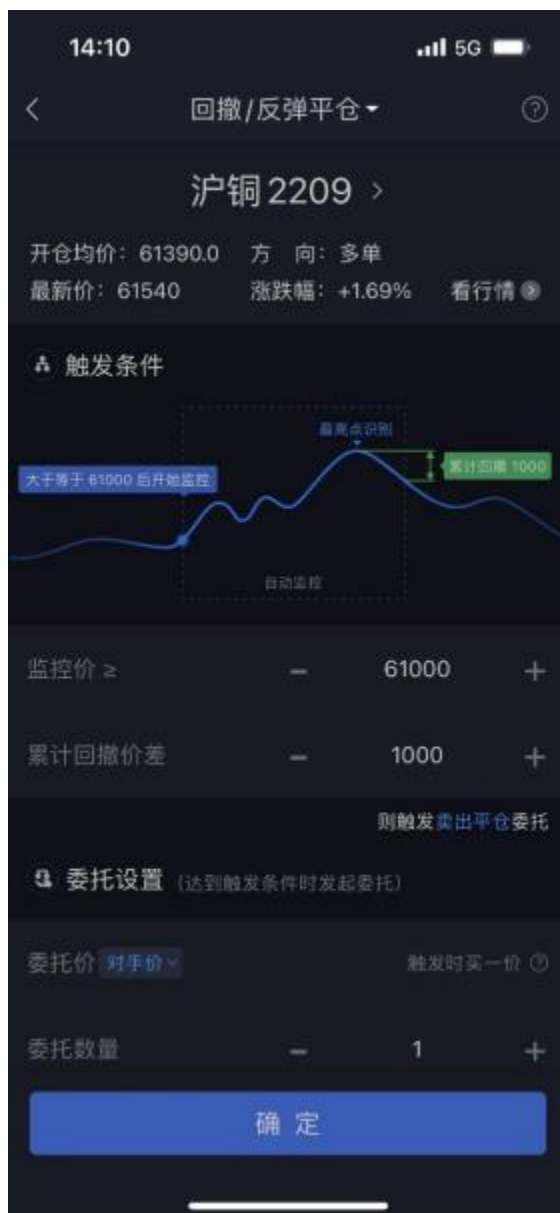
14:10 5G

<  回撤/反弹平仓  ?

沪铜 2209 >

开仓均价：61390.0  方 向：多单
最新价：61540  涨跌幅：+1.69%  看行情

触发条件

最高点识别
大于等于 61000 后开始监控
累计回撤 1000
自动监控

监控价 ≥  −  61000  +

累计回撤价差  −  1000  +

则触发卖出平仓委托

委托设置 (达到触发条件时发起委托)

委托价 对手价  触发时买一价 ?

委托数量  −  1  +

确 定